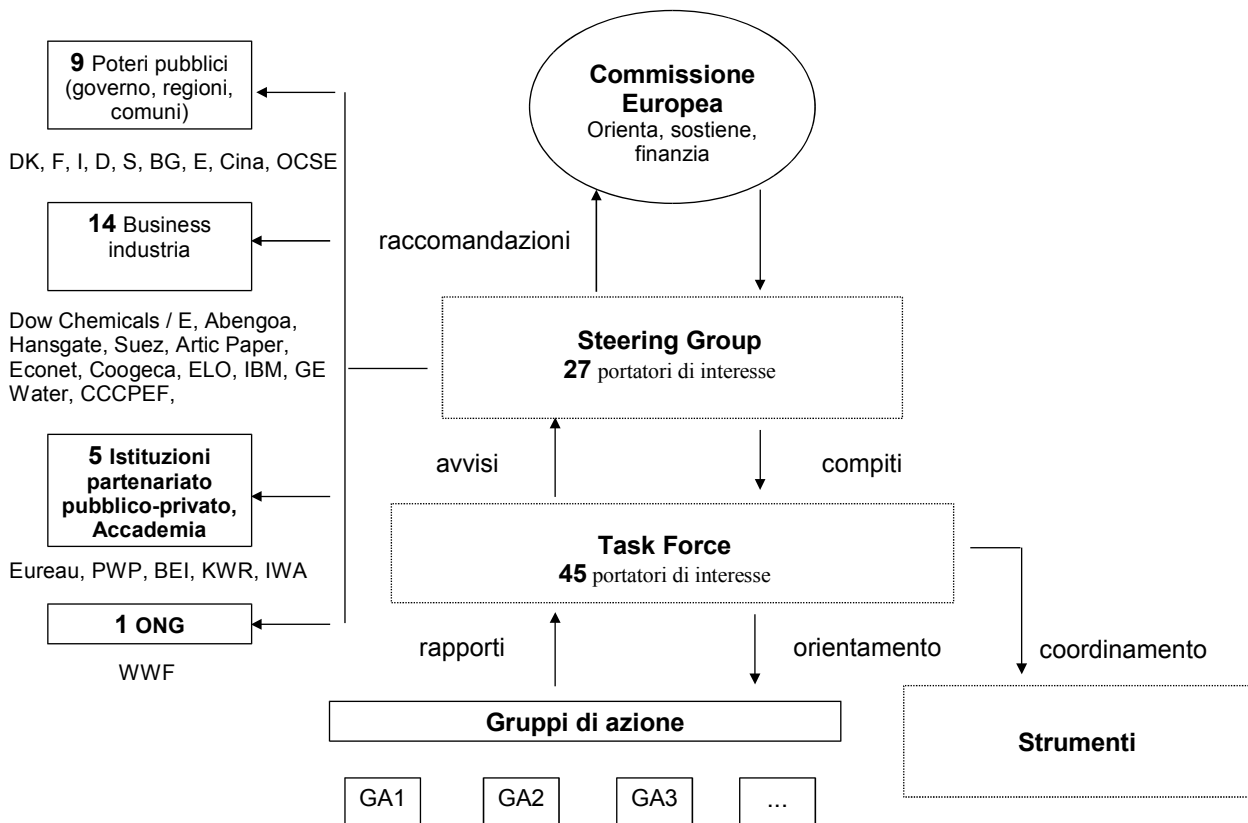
**9** Poteri pubblici (governo, regioni, comuni)

DK, F, I, D, S, BG, E, Cina, OCSE

**14** Business industria

Dow Chemicals / E, Abengoa, Hansgate, Suez, Artic Paper, Econet, Coogeca, ELO, IBM, GE Water, CCCPEF,

**5 Istituzioni partenariato pubblico-privato, Accademia**

Eureau, PWP, BEI, KWR, IWA

**1 ONG**

WWF

**Commissione Europea**
Orienta, sostiene, finanzia

raccomandazioni

**Steering Group**
**27** portatori di interesse

avvisi

compiti

**Task Force**
**45** portatori di interesse

rapporti

orientamento

coordinamento

**Gruppi di azione**

GA1

GA2

GA3

...

**Strumenti**